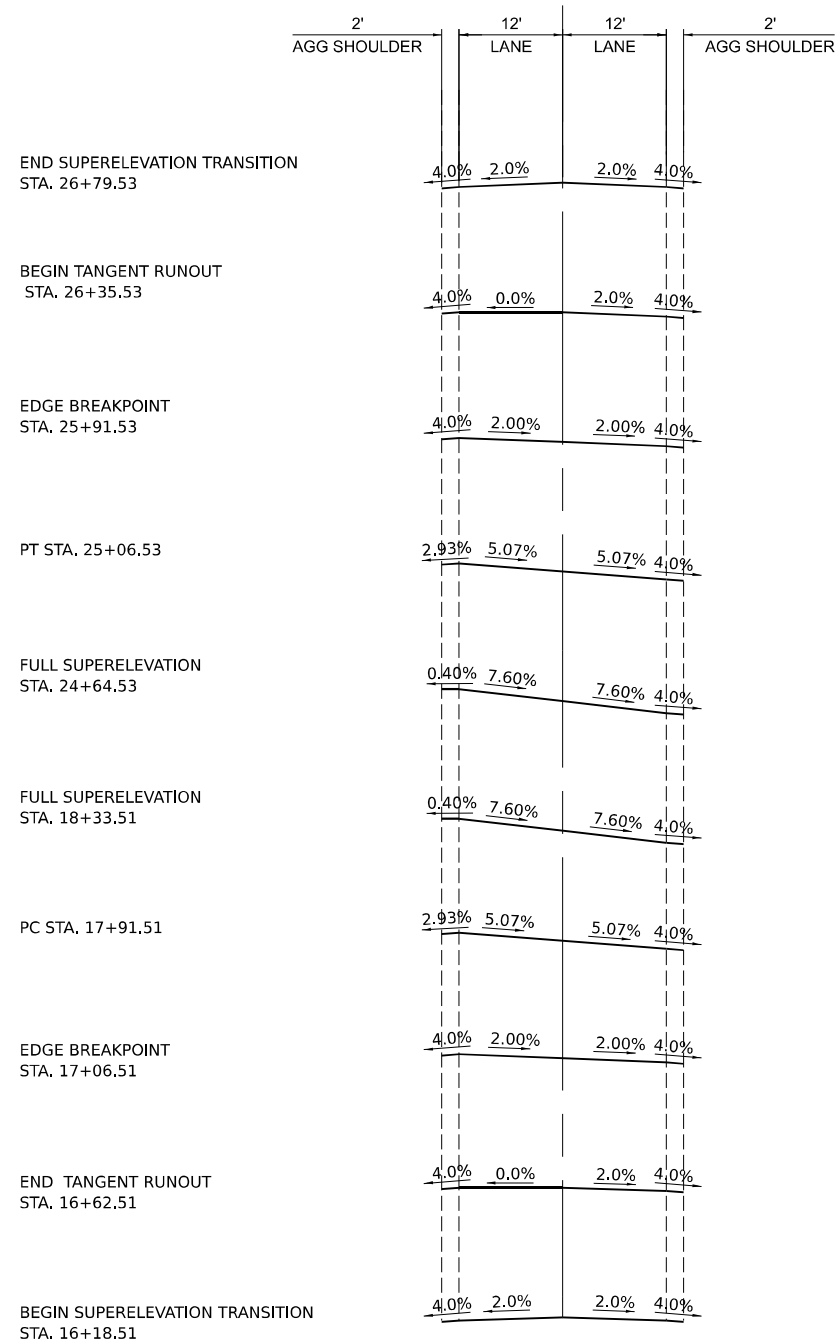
2'
AGG SHOULDER

12'
LANE

12'
LANE

2'
AGG SHOULDER

END SUPERELEVATION TRANSITION
STA. 26+79.53

4.0% 2.0% 2.0% 4.0%

BEGIN TANGENT RUNOUT
STA. 26+35.53

4.0% 0.0% 2.0% 4.0%

EDGE BREAKPOINT
STA. 25+91.53

4.0% 2.00% 2.00% 4.0%

PT STA. 25+06.53

2.93% 5.07% 5.07% 4.0%

FULL SUPERELEVATION
STA. 24+64.53

0.40% 7.60% 7.60% 4.0%

FULL SUPERELEVATION
STA. 18+33.51

0.40% 7.60% 7.60% 4.0%

PC STA. 17+91.51

2.93% 5.07% 5.07% 4.0%

EDGE BREAKPOINT
STA. 17+06.51

4.0% 2.00% 2.00% 4.0%

END TANGENT RUNOUT
STA. 16+62.51

4.0% 0.0% 2.0% 4.0%

BEGIN SUPERELEVATION TRANSITION
STA. 16+18.51

4.0% 2.0% 2.0% 4.0%